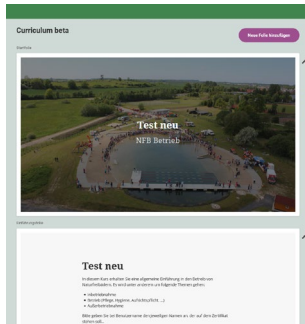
Curriculum beta

Neue Folie hinzufügen

Startseite

Test neu

NFB Betrieb

Einführungsfolie

Test neu

In diesem Kurs erhalten Sie eine allgemeine Einführung in den Betrieb von Naturfreibädern. Es wird unter anderem auf folgende Themen gehen:

• Inbetriebnahme
• Technik (Pflege, Hygiene, Aufsichtspflicht ...)
• Außerbetriebnahme

Bitte geben Sie bei Benutzername die jeweiligen Namen an, die auf dem Zertifikat stehen soll...